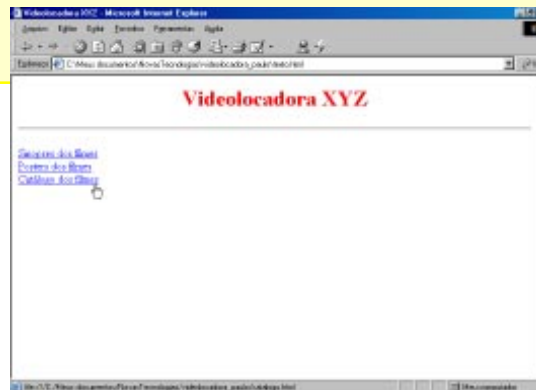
Videolocadora XYZ - Microsoft Internet Explorer

Arquivo Editar Exibir Favoritos Ferramentas Ajuda

Endereço C:\Meus documentos\Novas Tecnologias\videolocadora_paulo\teste.html

Videolocadora XYZ

Sinopses dos filmes
Posters dos filmes
Catálogo dos filmes

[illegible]